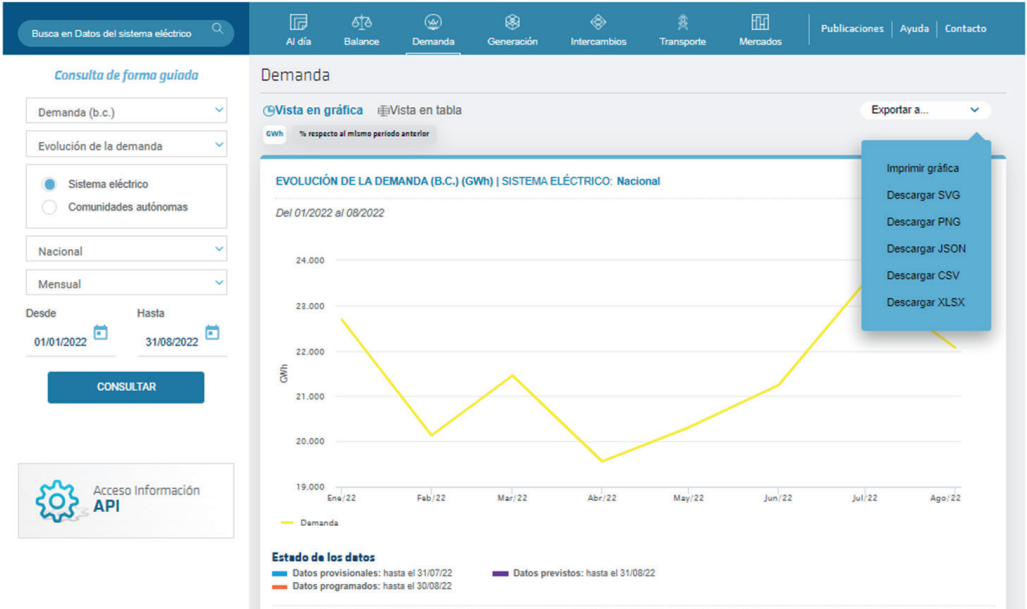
Busca en Datos del sistema eléctrico

Al día
Balance
Demanda
Generación
Intercambios
Transporte
Mercados
Publicaciones | Ayuda | Contacto

Consulta de forma guiada

Demanda (b.c.)
Evolución de la demanda
Sistema eléctrico
Comunidades autónomas
Nacional
Mensual
Desde
Hasta
01/01/2022
31/08/2022
CONSULTAR

Acceso Información
API

Demanda

Vista en gráfica
Vista en tabla
Exportar a...
GWh
% respecto al mismo periodo anterior

Imprimir gráfica
Descargar SVG
Descargar PNG
Descargar JSON
Descargar CSV
Descargar XLSX

EVOLUCIÓN DE LA DEMANDA (B.C.) (GWh) | SISTEMA ELÉCTRICO: Nacional

Del 01/2022 al 08/2022

24.000
23.000
22.000
21.000
20.000
19.000
GWh
Ene/22
Feb/22
Mar/22
Abr/22
May/22
Jun/22
Jul/22
Ago/22

Demanda

Estado de los datos
Datos provisionales: hasta el 31/07/22
Datos previstos: hasta el 31/08/22
Datos programados: hasta el 30/08/22